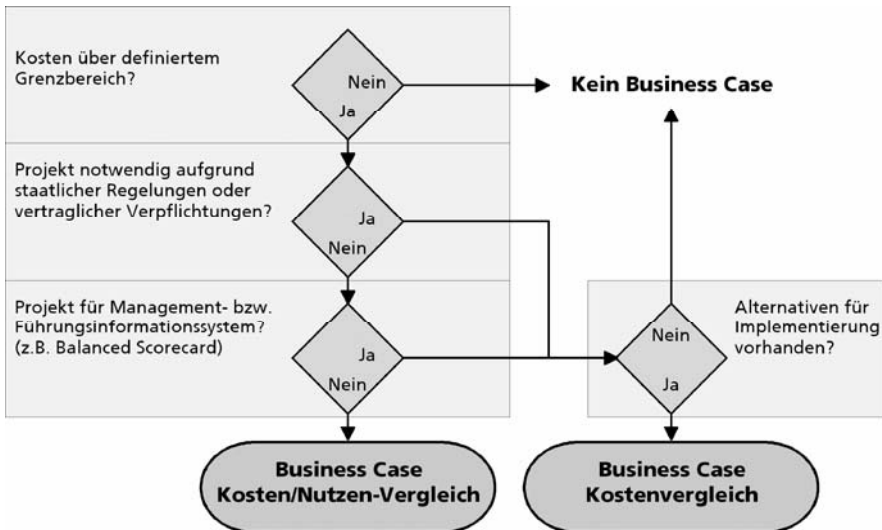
Kosten über definiertem Grenzbereich?

Nein

Ja

Kein Business Case

Projekt notwendig aufgrund staatlicher Regelungen oder vertraglicher Verpflichtungen?

Ja

Nein

Projekt für Management- bzw. Führungsinformationssystem? (z.B. Balanced Scorecard)

Ja

Nein

Nein

Ja

Alternativen für Implementierung vorhanden?

Business Case Kosten/Nutzen-Vergleich

Business Case Kostenvergleich